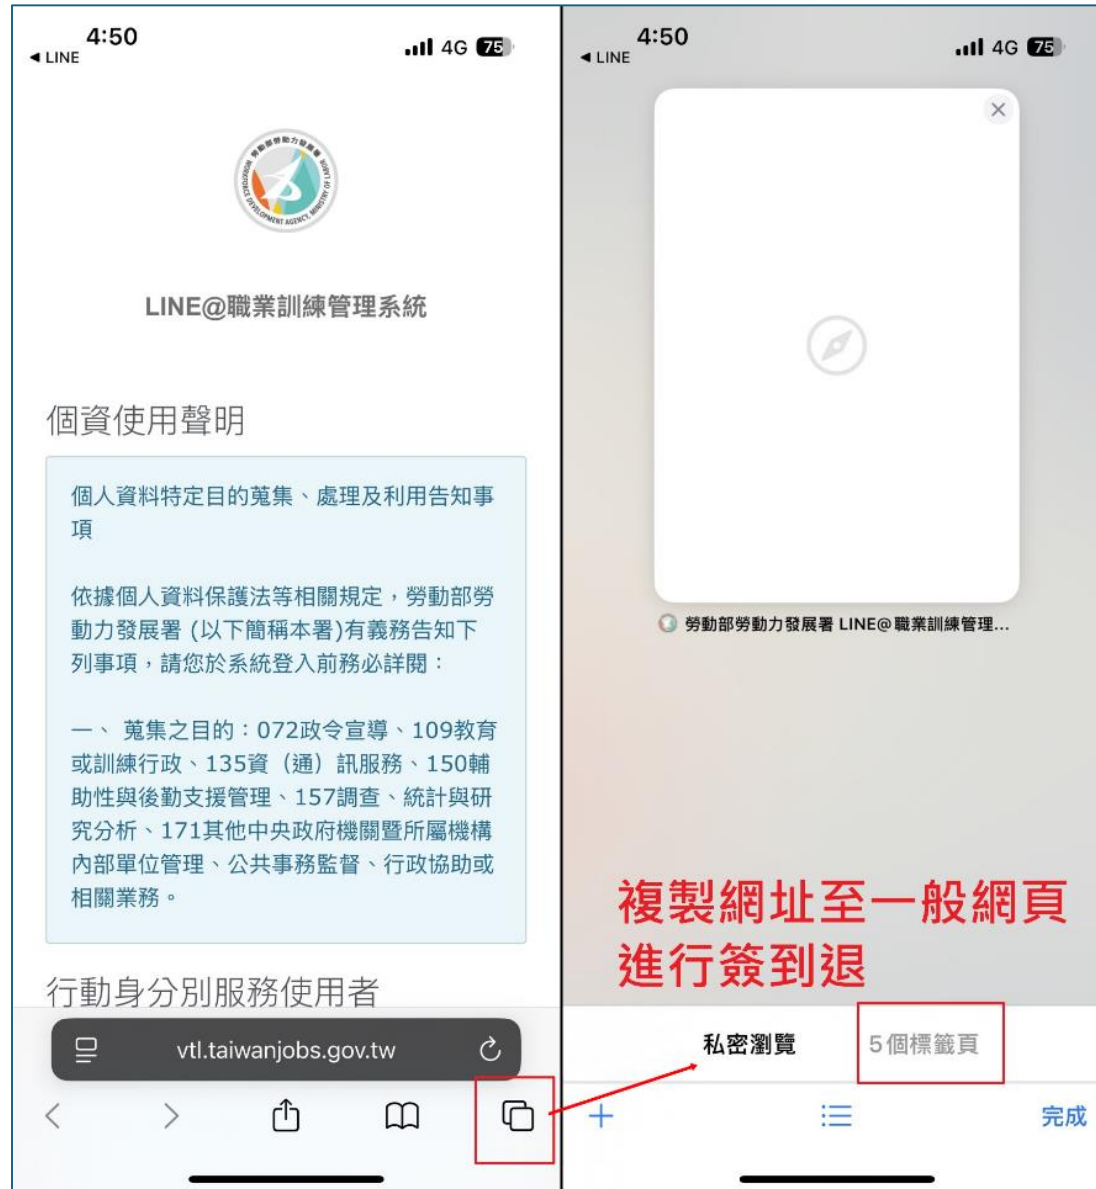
◀ LINE 4:50 4G 75

LINE@職業訓練管理系統

個資使用聲明

個人資料特定目的蒐集、處理及利用告知事項

依據個人資料保護法等相關規定，勞動部勞動力發展署 (以下簡稱本署)有義務告知下列事項，請您於系統登入前務必詳閱：

一、 蒐集之目的：072政令宣導、109教育或訓練行政、135資（通）訊服務、150輔助性與後勤支援管理、157調查、統計與研究分析、171其他中央政府機關暨所屬機構內部單位管理、公共事務監督、行政協助或相關業務。

行動身分別服務使用者

vtl.taiwanjobs.gov.tw

◀ LINE 4:50 4G 75

勞動部勞動力發展署 LINE@職業訓練管理...

複製網址至一般網頁進行簽到退

私密瀏覽 5個標籤頁

完成